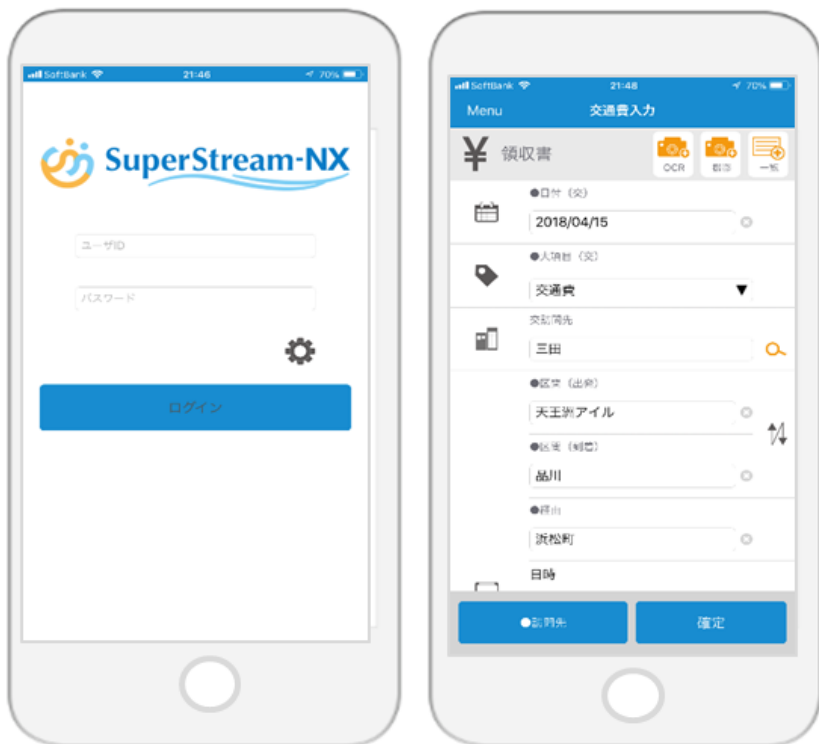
SoftBank 21:46 70%

SuperStream-NX

ユーザID

パスワード

ログイン

SoftBank 21:48 70%

Menu 交通費入力

¥ 領収書

OCR 撮影 一覧

●日付（交）

2018/04/15

●人項目（交）

交通費

交通先

三田

●区間（出発）

天王洲アイル

●区間（到着）

品川

●経由

浜松町

日時

●訪問先

確定